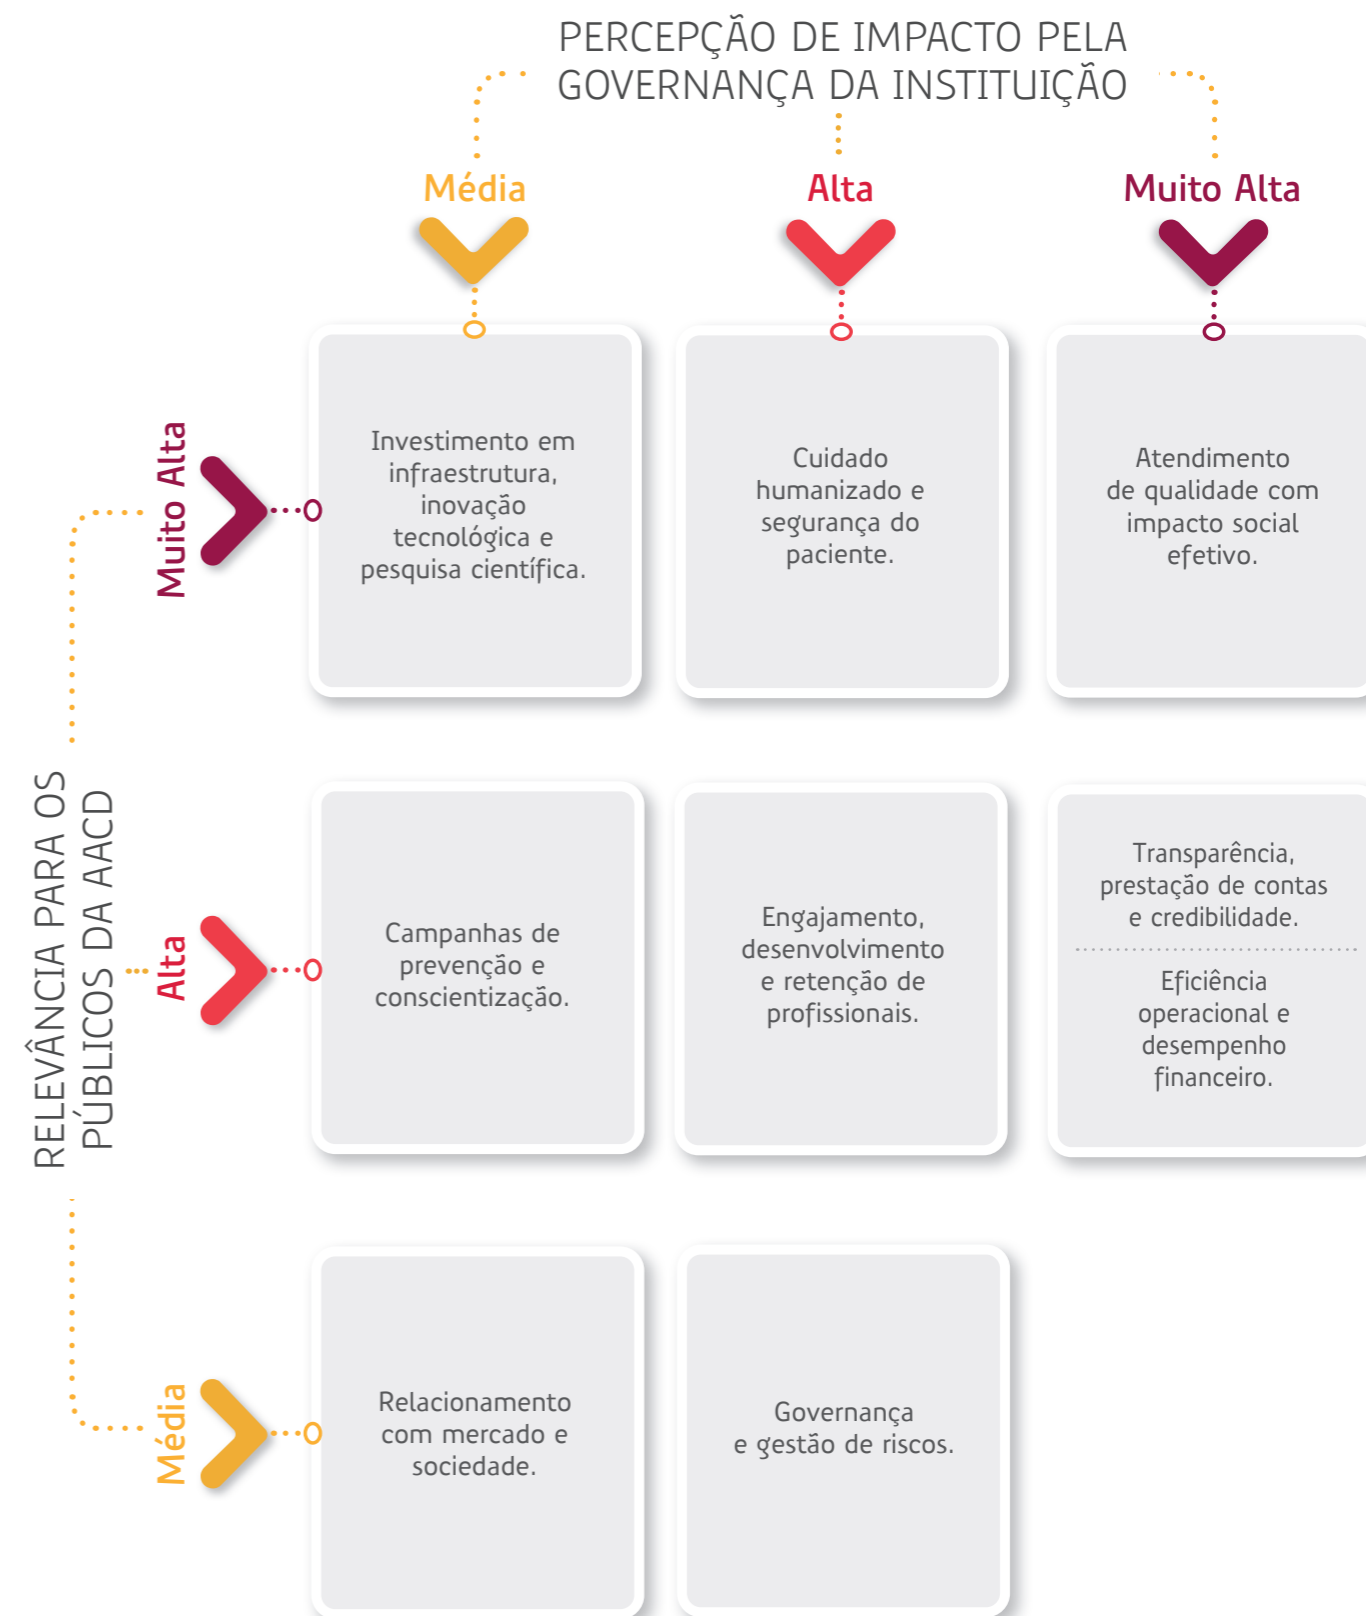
PERCEPÇÃO DE IMPACTO PELA GOVERNANÇA DA INSTITUIÇÃO

Média

Alta

Muito Alta

RELEVÂNCIA PARA OS PÚBLICOS DA AACD

Muito Alta

Investimento em infraestrutura, inovação tecnológica e pesquisa científica.

Cuidado humanizado e segurança do paciente.

Atendimento de qualidade com impacto social efetivo.

Alta

Campanhas de prevenção e conscientização.

Engajamento, desenvolvimento e retenção de profissionais.

Transparência, prestação de contas e credibilidade.

Eficiência operacional e desempenho financeiro.

Média

Relacionamento com mercado e sociedade.

Governança e gestão de riscos.